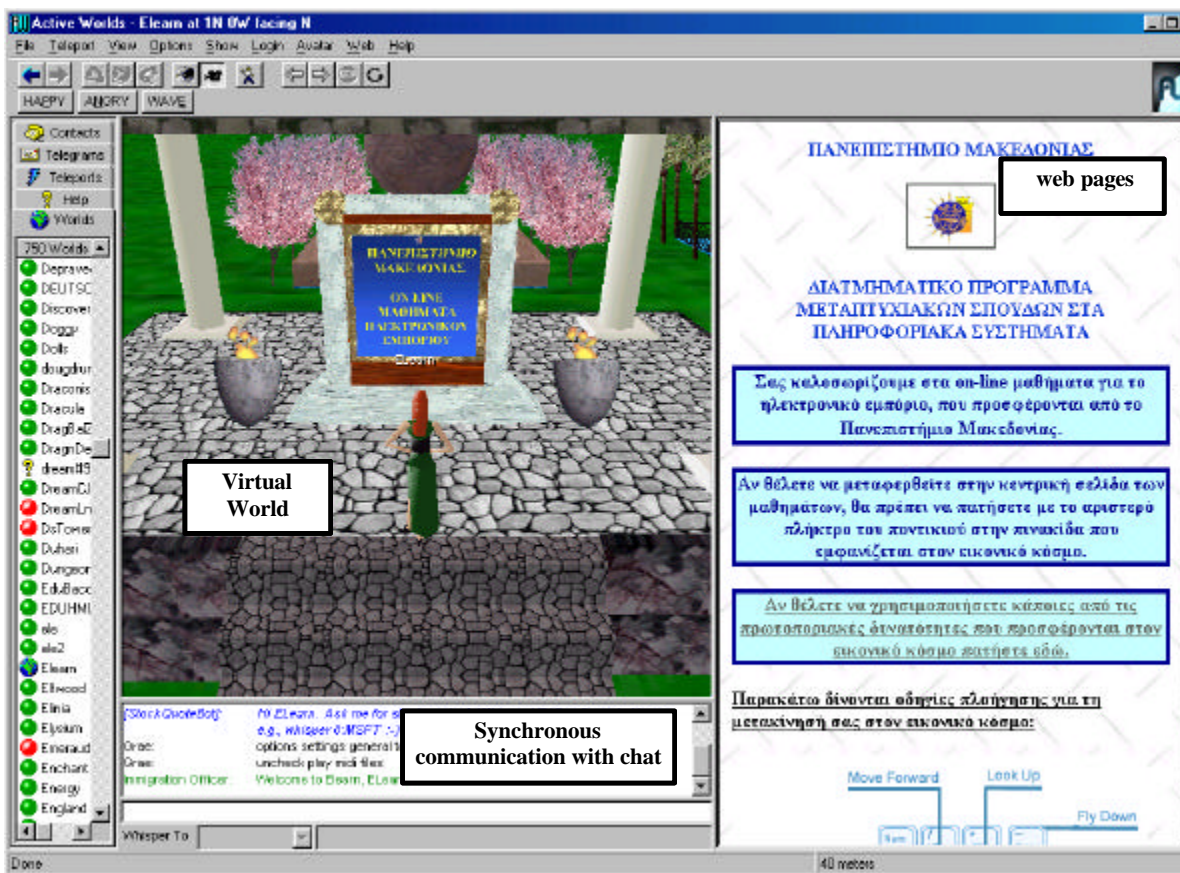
Active Worlds - Elearn at 1N 0W facing N

File Teleport View Options Show Login Avatar Web Help

HAPPY ANGRY WAVE

Contacts
Telegrams
Teleports
Help
Worlds

750 Worlds
Depraved
DEUTSC
Discover
Doggy
Dolls
dougdrun
Draconis
Dracule
DragBaD
DragnDe
dream19
DreamCJ
DreamLn
DsTower
Duheri
Dungeon
EduBacc
EDUHMI
ele
ele2
Elearn
Ellwood
Elinia
Elysium
Emerald
Enchant
Energy
England

ΠΑΝΕΠΙΣΤΗΜΙΟ ΜΑΚΕΔΟΝΙΑΣ
ON LINE ΜΑΘΗΜΑΤΑ ΗΛΕΚΤΡΟΝΙΚΟΥ ΕΜΠΟΡΙΟΥ
Elearn

Virtual World

[StockQuoteBot]: Hi ELearn. Ask me for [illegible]
e.g., whisper d:MSFT :-) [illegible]
Grae: options settings general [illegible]
Grae: uncheck play midi files
Immigration Officer: Welcome to Elearn, ELearn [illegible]

Synchronous communication with chat

Whisper To

ΠΑΝΕΠΙΣΤΗΜΙΟ ΜΑΚΕΔΟΝΙΑΣ

web pages

ΔΙΑΤΜΗΜΑΤΙΚΟ ΠΡΟΓΡΑΜΜΑ ΜΕΤΑΠΤΥΧΙΑΚΩΝ ΣΠΟΥΔΩΝ ΣΤΑ ΠΛΗΡΟΦΟΡΙΑΚΑ ΣΥΣΤΗΜΑΤΑ

Σας καλοσωρίζουμε στα on-line μαθήματα για το ηλεκτρονικό εμπόριο, που προσφέρονται από το Πανεπιστήμιο Μακεδονίας.

Αν θέλετε να μεταφερθείτε στην κεντρική σελίδα των μαθημάτων, θα πρέπει να πατήσετε με το αριστερό πλήκτρο του ποντικιού στην πινακίδα που εμφανίζεται στον εικονικό κόσμο.

Αν θέλετε να χρησιμοποιήσετε κάποιες από τις προσωποποιημένες δυνατότητες που προσφέρονται στον εικονικό κόσμο πατήστε εδώ.

Παρακάτω δίνονται οδηγίες πλοήγησης για τη μετακίνησή σας στον εικονικό κόσμο:

Move Forward
Look Up
Fly Down

Done
40 meters